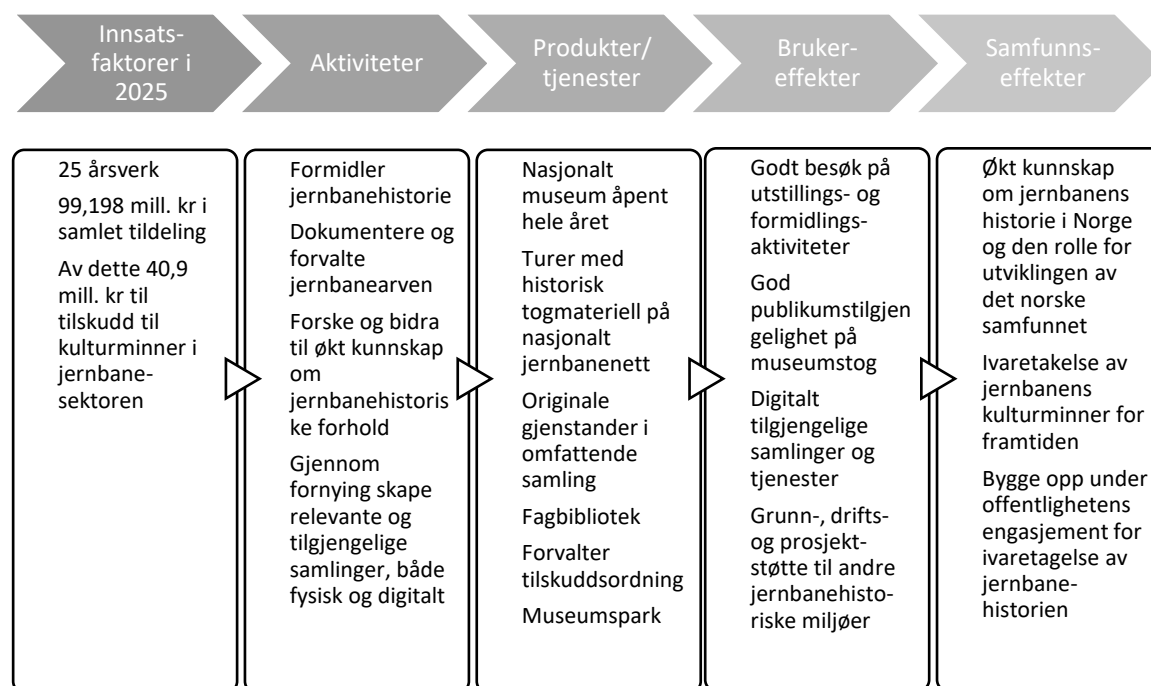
Innsatsfaktorer i 2025

Aktiviteter

Produkter/ tjenester

Brukereffekter

Samfunnseffekter

25 årsverk

99,198 mill. kr i samlet tildeling

Av dette 40,9 mill. kr til tilskudd til kulturminner i jernbanesektoren

Formidler jernbanehistorie

Dokumentere og forvalte jernbanearven

Forske og bidra til økt kunnskap om jernbanehistoriske forhold

Gjennom fornying skape relevante og tilgjengelige samlinger, både fysisk og digitalt

Nasjonalt museum åpent hele året

Turer med historisk togmateriell på nasjonalt jernbanenett

Originale gjenstander i omfattende samling

Fagbibliotek

Forvalter tilskuddsordning

Museumspark

Godt besøk på utstillings- og formidlingsaktiviteter

God publikumstilgjengelighet på museumstog

Digitalt tilgjengelige samlinger og tjenester

Grunn-, drifts- og prosjektstøtte til andre jernbanehistoriske miljøer

Økt kunnskap om jernbanens historie i Norge og den rolle for utviklingen av det norske samfunnet

Ivaretakelse av jernbanens kulturminner for framtiden

Bygge opp under offentlighetens engasjement for ivaretagelse av jernbanehistorien